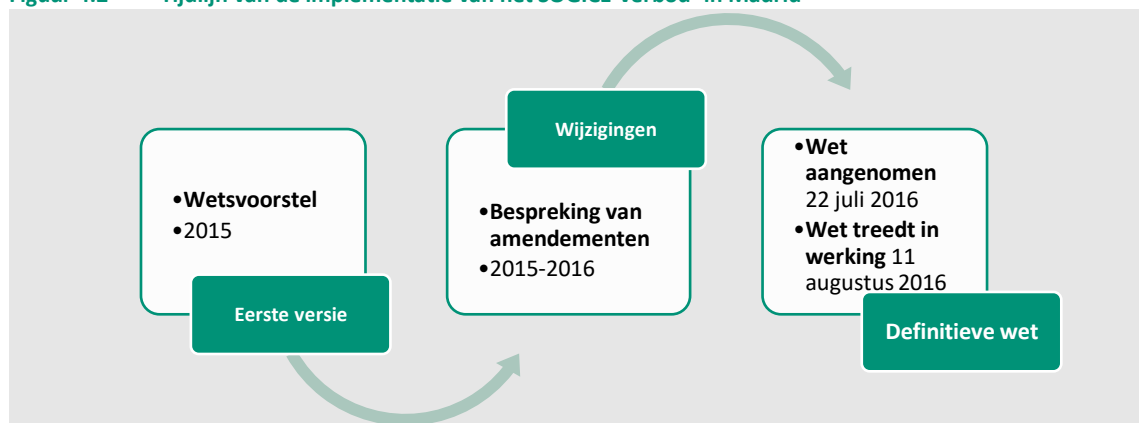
Figuur 4.2 Tijdlijn van de implementatie van het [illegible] in Madrid

•Wetsvoorstel
•2015

Eerste versie

Wijzigingen

•Bespreking van amendementen
•2015-2016

•Wet aangenomen 22 juli 2016
•Wet treedt in werking 11 augustus 2016

Definitieve wet